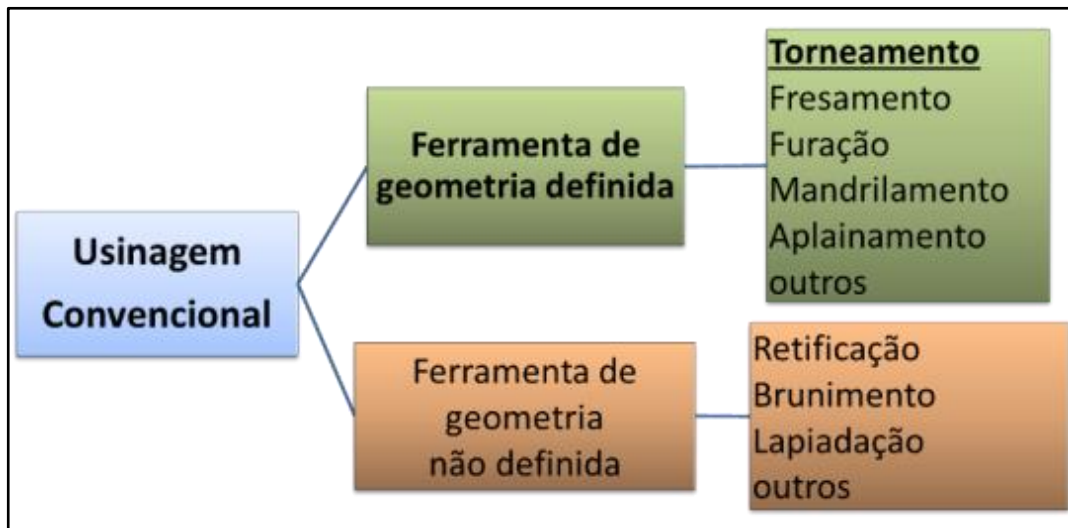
Usinagem Convencional

Ferramenta de geometria definida

Torneamento
Fresamento
Furação
Mandrilamento
Aplainamento
outros

Ferramenta de geometria não definida

Retificação
Brunimento
Lapiadação
outros